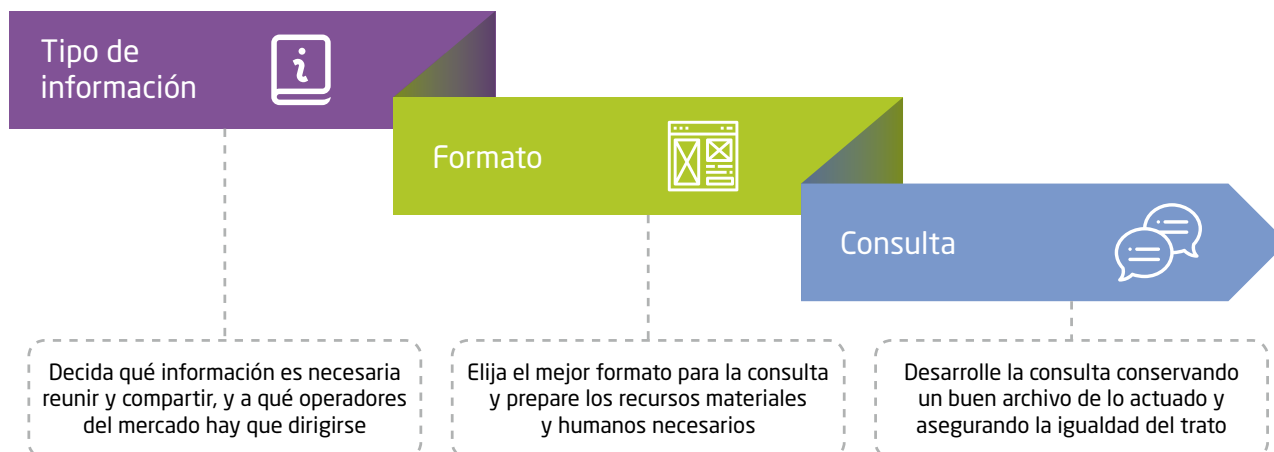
Tipo de información

Formato

Consulta

Decida qué información es necesaria reunir y compartir, y a qué operadores del mercado hay que dirigirse

Elija el mejor formato para la consulta y prepare los recursos materiales y humanos necesarios

Desarrolle la consulta conservando un buen archivo de lo actuado y asegurando la igualdad del trato